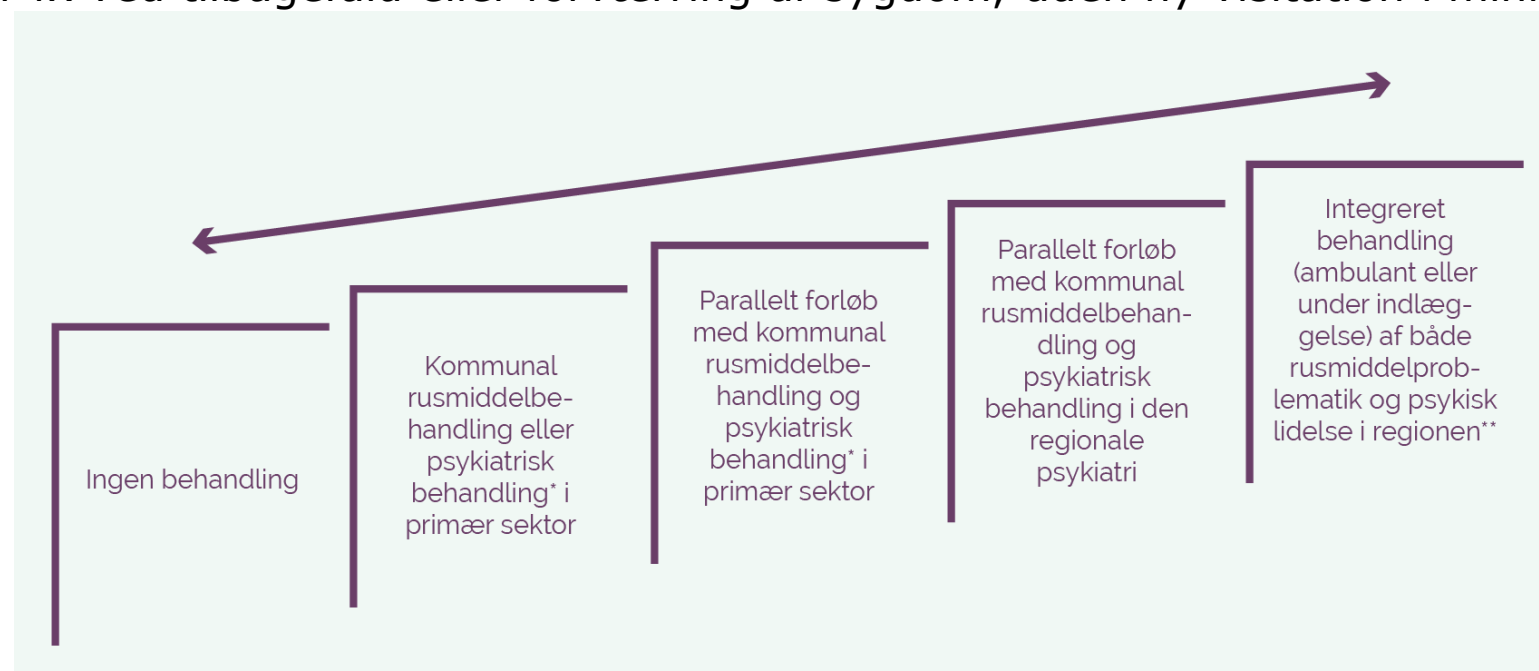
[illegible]

Ingen behandling

Kommunal rusmiddelbehandling eller psykiatrisk behandling* i primær sektor

Parallelt forløb med kommunal rusmiddelbehandling og psykiatrisk behandling* i primær sektor

Parallelt forløb med kommunal rusmiddelbehandling og psykiatrisk behandling i den regionale psykiatri

Integreret behandling (ambulant eller under indlæggelse) af både rusmiddelproblematik og psykisk lidelse i regionen**